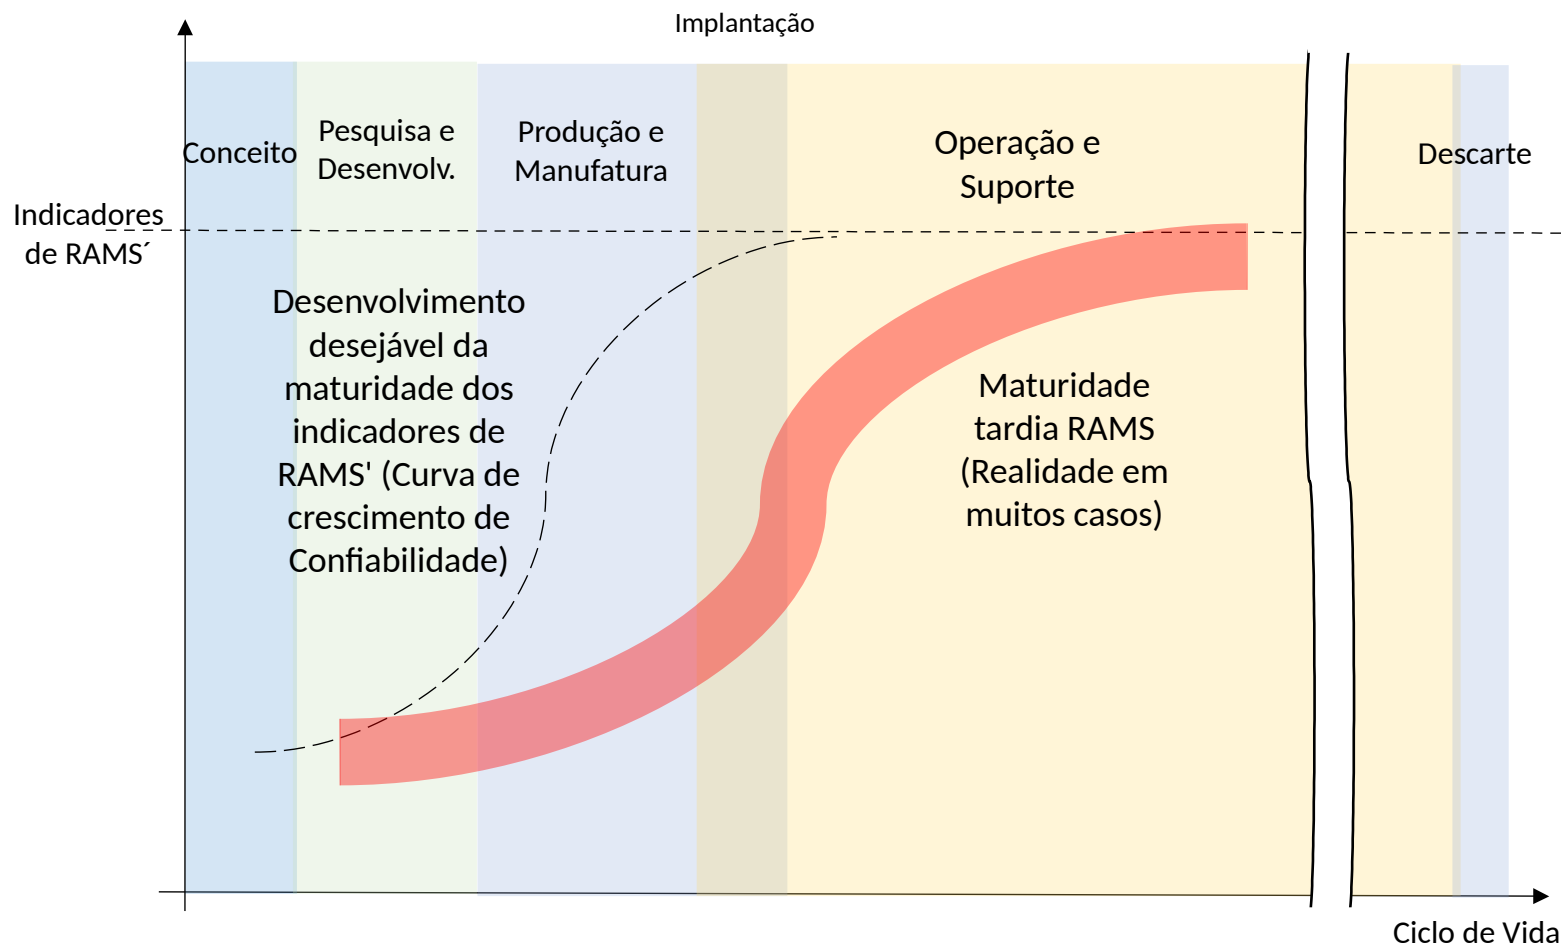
Implantação

Indicadores de RAMS´

Conceito

Pesquisa e Desenvolv.

Produção e Manufatura

Operação e Suporte

Descarte

Desenvolvimento desejável da maturidade dos indicadores de RAMS' (Curva de crescimento de Confiabilidade)

Maturidade tardia RAMS (Realidade em muitos casos)

Ciclo de Vida